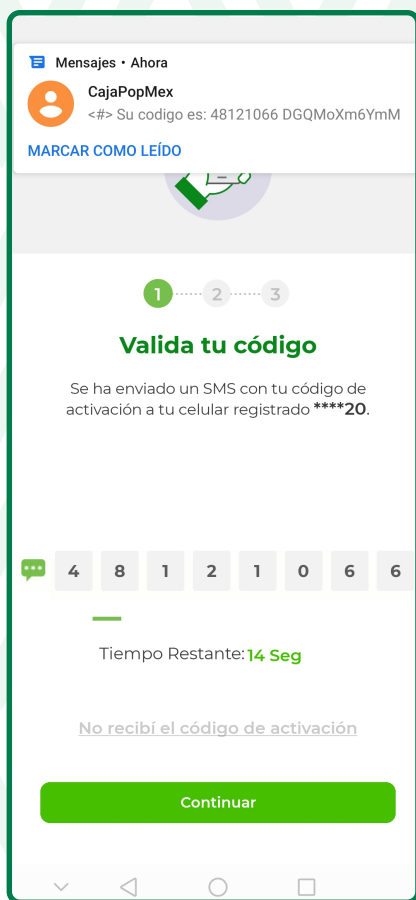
Mensajes • Ahora

CajaPopMex
<#> Su codigo es: 48121066 DGQMoXm6YmM

MARCAR COMO LEÍDO

1 2 3

Valida tu código

Se ha enviado un SMS con tu código de activación a tu celular registrado ****20.

4 8 1 2 1 0 6 6

Tiempo Restante: 14 Seg

No recibí el código de activación

Continuar